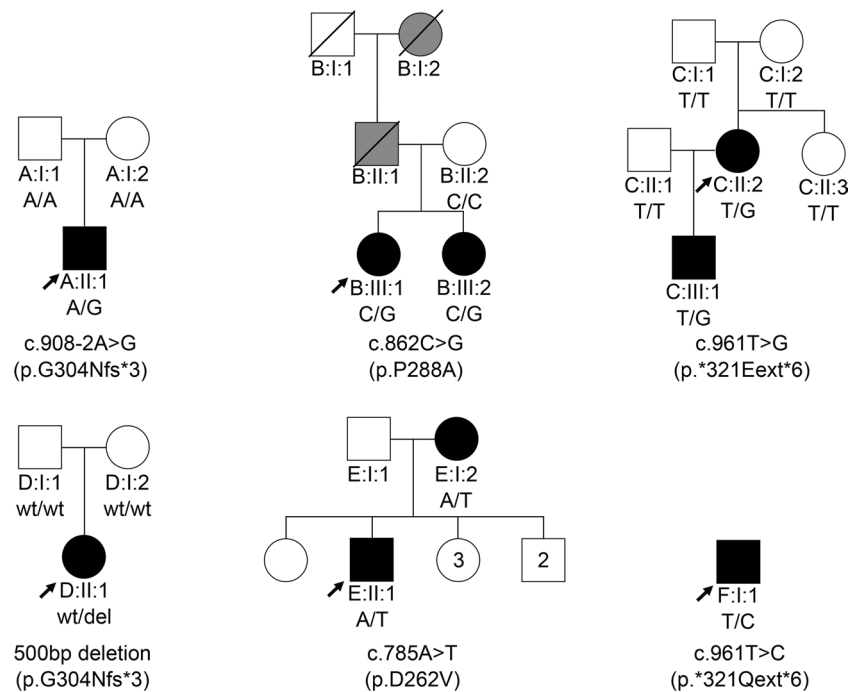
A:I:1
A/A

A:I:2
A/A

A:II:1
A/G

c.908-2A>G
(p.G304Nfs*3)

B:I:1

B:I:2

B:II:1

B:II:2
C/C

B:III:1
C/G

B:III:2
C/G

c.862C>G
(p.P288A)

C:I:1
T/T

C:I:2
T/T

C:II:1
T/T

C:II:2
T/G

C:II:3
T/T

C:III:1
T/G

c.961T>G
(p.*321Eext*6)

D:I:1
wt/wt

D:I:2
wt/wt

D:II:1
wt/del

500bp deletion
(p.G304Nfs*3)

E:I:1

E:I:2
A/T

3

2

E:II:1
A/T

c.785A>T
(p.D262V)

F:I:1
T/C

c.961T>C
(p.*321Qext*6)